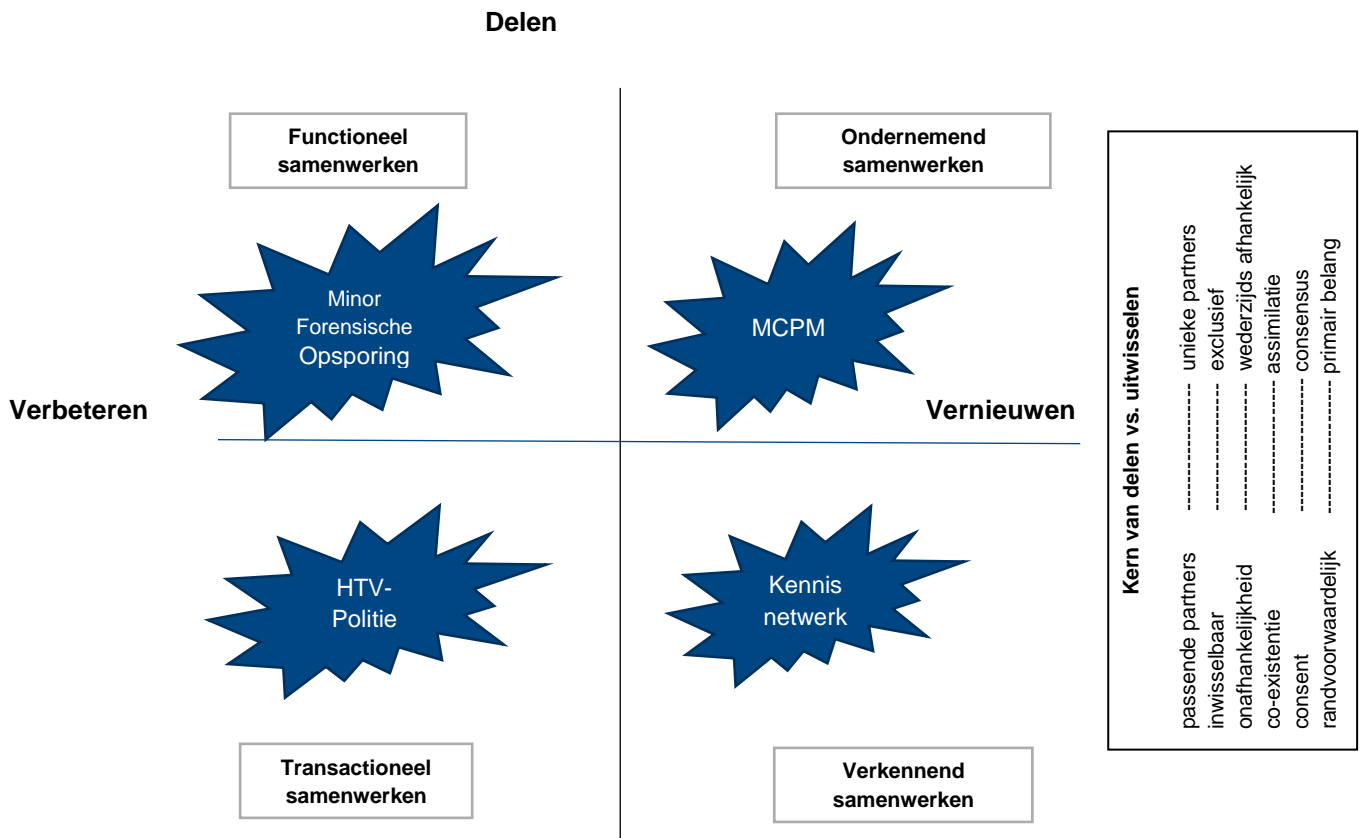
Delen

Functioneel samenwerken

Ondernemend samenwerken

Minor Forensische Opsporing

MCPM

Verbeteren

Vernieuwen

HTV-Politie

Kennis netwerk

Transactioneel samenwerken

Verkennend samenwerken

Kern van delen vs. uitwisselen

passende partners ---------------- unieke partners
inwisselbaar ---------------- exclusief
onafhankelijkheid ---------------- wederzijds afhankelijk
co-existentie ---------------- assimilatie
consent ---------------- consensus
randvoorwaardelijk ---------------- primair belang